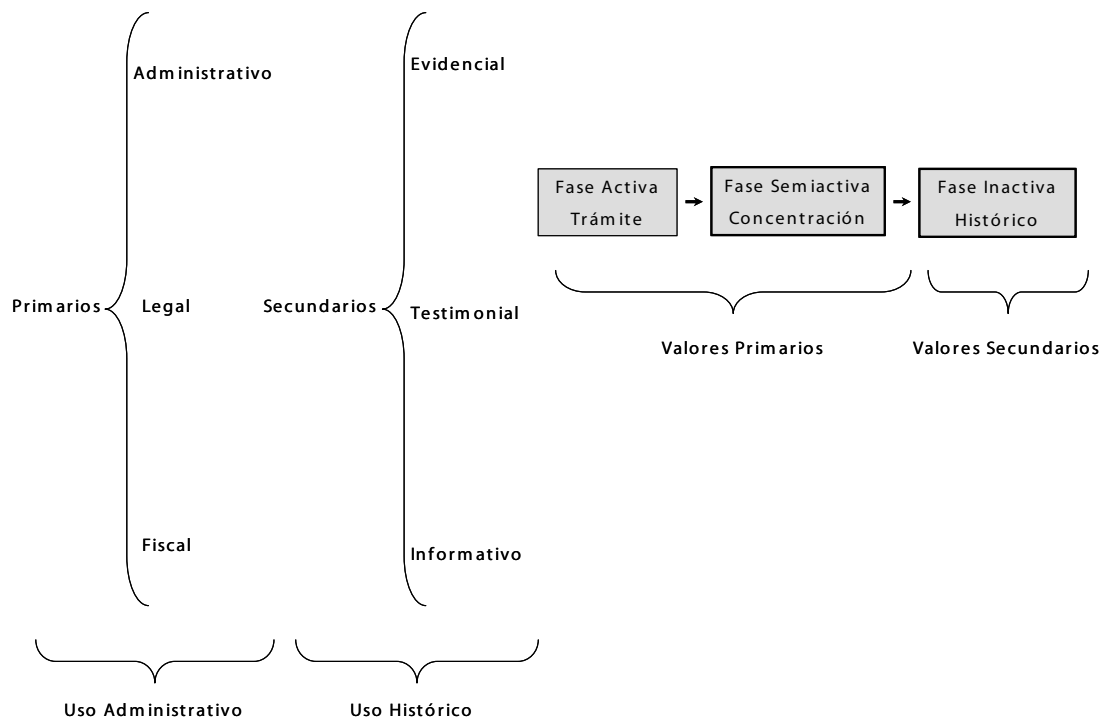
Primarios

Administrativo

Legal

Fiscal

Secundarios

Evidencial

Testimonial

Informativo

Uso Administrativo

Uso Histórico

Fase Activa
Trámite

Fase Semiactiva
Concentración

Fase Inactiva
Histórico

Valores Primarios

Valores Secundarios